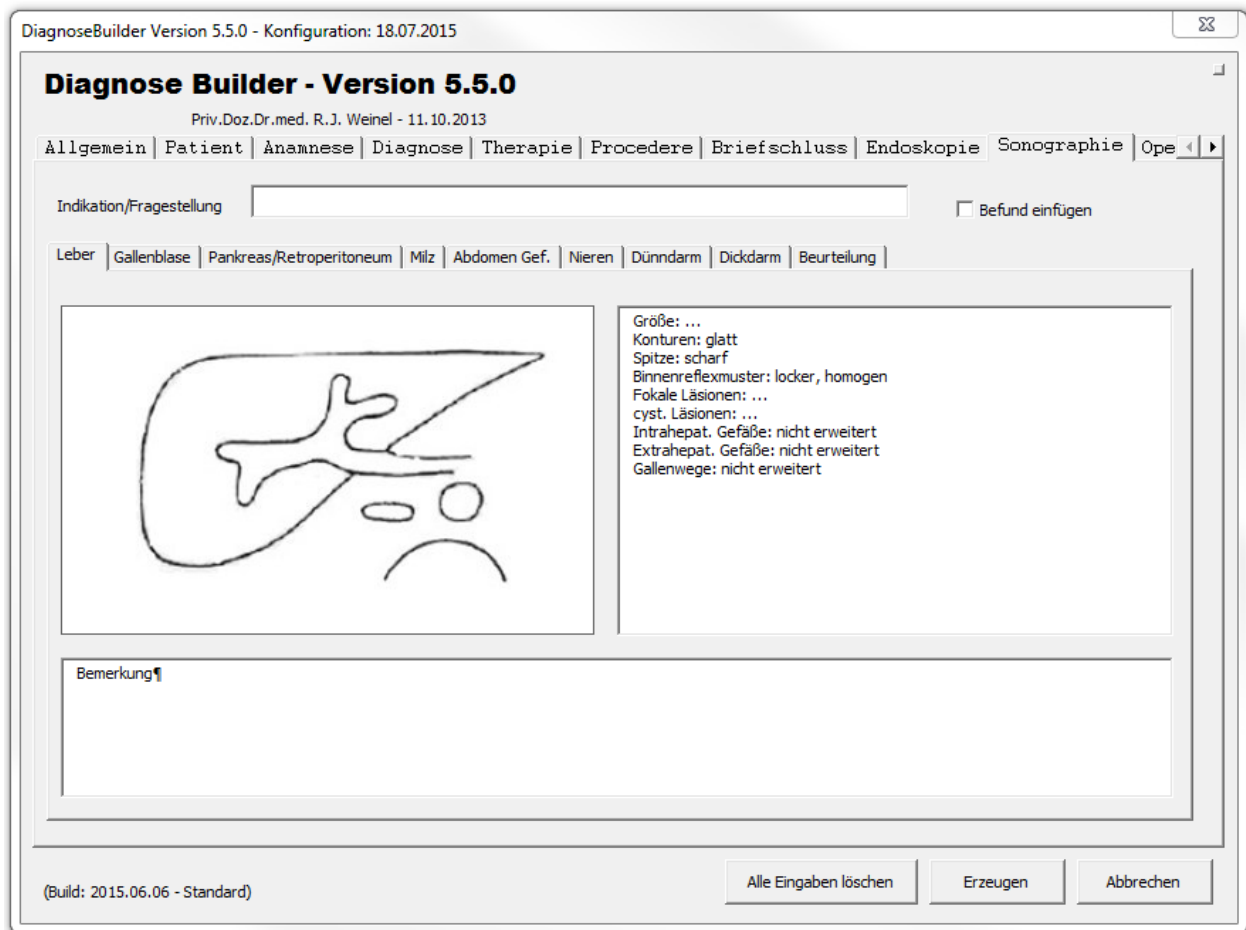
DiagnoseBuilder Version 5.5.0 - Konfiguration: 18.07.2015

Diagnose Builder - Version 5.5.0

Priv.Doz.Dr.med. R.J. Weinel - 11.10.2013

Allgemein | Patient | Anamnese | Diagnose | Therapie | Procedere | Briefschluss | Endoskopie | Sonographie | Ope

Indikation/Fragestellung

Befund einfügen

Leber | Gallenblase | Pankreas/Retroperitoneum | Milz | Abdomen Gef. | Nieren | Dünndarm | Dickdarm | Beurteilung

Größe: ...
Konturen: glatt
Spitze: scharf
Binnenreflexmuster: locker, homogen
Fokale Läsionen: ...
cyst. Läsionen: ...
Intrahepat. Gefäße: nicht erweitert
Extrahepat. Gefäße: nicht erweitert
Gallenwege: nicht erweitert

Bemerkung¶

(Build: 2015.06.06 - Standard)

Alle Eingaben löschen

Erzeugen

Abbrechen